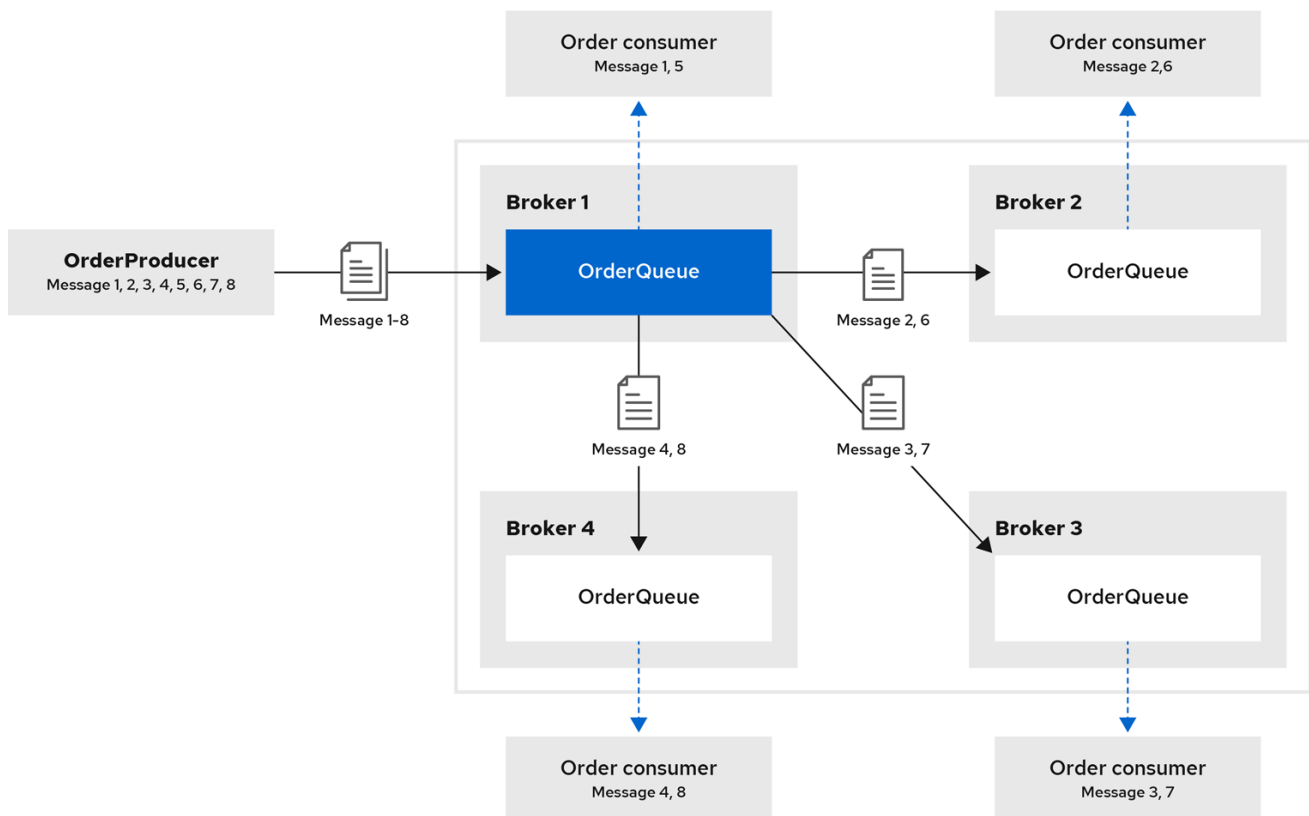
Order consumer
Message 1, 5

Order consumer
Message 2,6

OrderProducer
Message 1, 2, 3, 4, 5, 6, 7, 8

Message 1-8

Broker 1

OrderQueue

Message 2, 6

Broker 2

OrderQueue

Message 4, 8

Message 3, 7

Broker 4

OrderQueue

Broker 3

OrderQueue

Order consumer
Message 4, 8

Order consumer
Message 3, 7